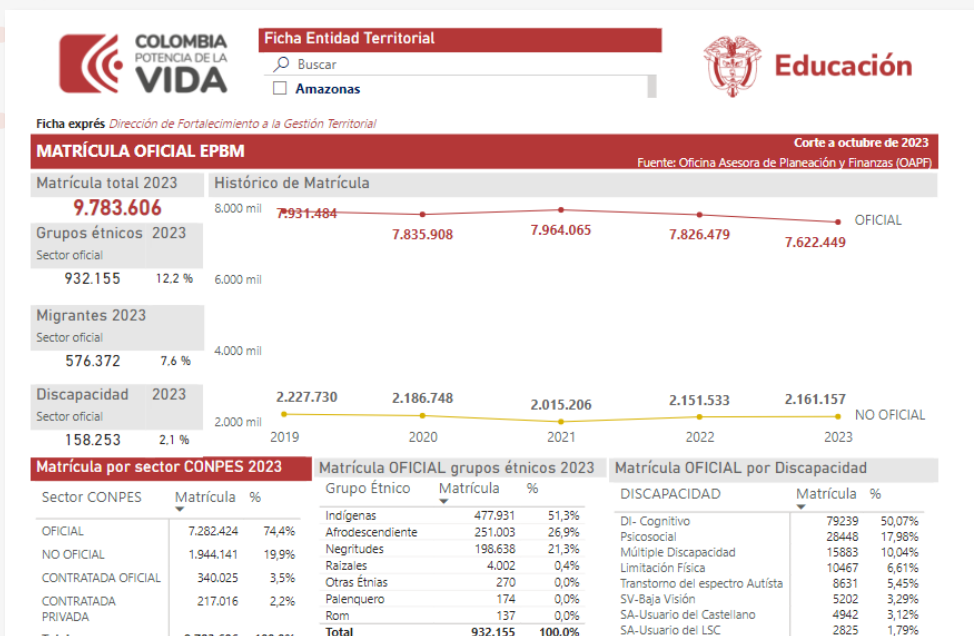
COLOMBIA POTENCIA DE LA VIDA

Ficha Entidad Territorial

Buscar

Amazonas

Educación

Ficha exprés Dirección de Fortalecimiento a la Gestión Territorial

MATRÍCULA OFICIAL EPBM

Corte a octubre de 2023

Fuente: Oficina Asesora de Planeación y Finanzas (OAPF)

Matrícula total 2023

9.783.606

Grupos étnicos 2023

Sector oficial

932.155 12,2 %

Migrantes 2023

Sector oficial

576.372 7.6 %

Discapacidad 2023

Sector oficial

158.253 2.1 %

Histórico de Matrícula

8.000 mil
6.000 mil
4.000 mil
2.000 mil

7.931.484 7.835.908 7.964.065 7.826.479 7.622.449 OFICIAL

2.227.730 2.186.748 2.015.206 2.151.533 2.161.157 NO OFICIAL

2019 2020 2021 2022 2023

Matrícula por sector CONPES 2023

| Sector CONPES | Matrícula | % |
|---|---|---|
| OFICIAL | 7.282.424 | 74,4% |
| NO OFICIAL | 1.944.141 | 19,9% |
| CONTRATADA OFICIAL | 340.025 | 3,5% |
| CONTRATADA PRIVADA | 217.016 | 2,2% |

Matrícula OFICIAL grupos étnicos 2023

| Grupo Étnico | Matrícula | % |
|---|---|---|
| Indígenas | 477.931 | 51,3% |
| Afrodescendiente | 251.003 | 26,9% |
| Negritudes | 198.638 | 21,3% |
| Raizales | 4.002 | 0,4% |
| Otras Étnias | 270 | 0,0% |
| Palenquero | 174 | 0,0% |
| Rom | 137 | 0,0% |
| Total | 932.155 | 100,0% |

Matrícula OFICIAL por Discapacidad

| DISCAPACIDAD | Matrícula | % |
|---|---|---|
| DI- Cognitivo | 79239 | 50,07% |
| Psicosocial | 28448 | 17,98% |
| Múltiple Discapacidad | 15883 | 10,04% |
| Limitación Física | 10467 | 6,61% |
| Transtorno del espectro Autísta | 8631 | 5,45% |
| SV-Baja Visión | 5202 | 3,29% |
| SA-Usuario del Castellano | 4942 | 3,12% |
| SA-Usuario del LSC | 2825 | 1,79% |